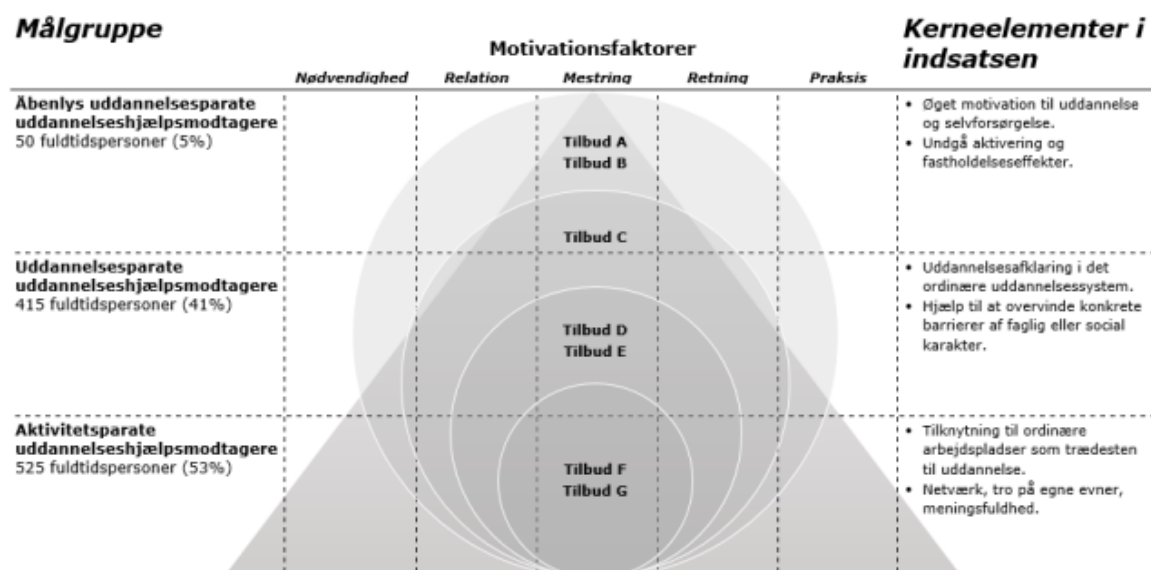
Målgruppe

Motivationsfaktorer

Nødvendighed | Relation | Mestring | Retning | Praksis

Kerneelementer i indsatsen

Åbenlys uddannelsesparate uddannelseshjælpsmodtagere
50 fuldtidspersoner (5%)

Tilbud A
Tilbud B

Tilbud C

• Øget motivation til uddannelse og selvforsørgelse.
• Undgå aktivering og fastholdelseseffekter.

Uddannelsesparate uddannelseshjælpsmodtagere
415 fuldtidspersoner (41%)

Tilbud D
Tilbud E

• Uddannelsesafklaring i det ordinære uddannelsessystem.
• Hjælp til at overvinde konkrete barrierer af faglig eller social karakter.

Aktivitetsparate uddannelseshjælpsmodtagere
525 fuldtidspersoner (53%)

Tilbud F
Tilbud G

• Tilknytning til ordinære arbejdspladser som trædesten til uddannelse.
• Netværk, tro på egne evner, meningsfuldhed.